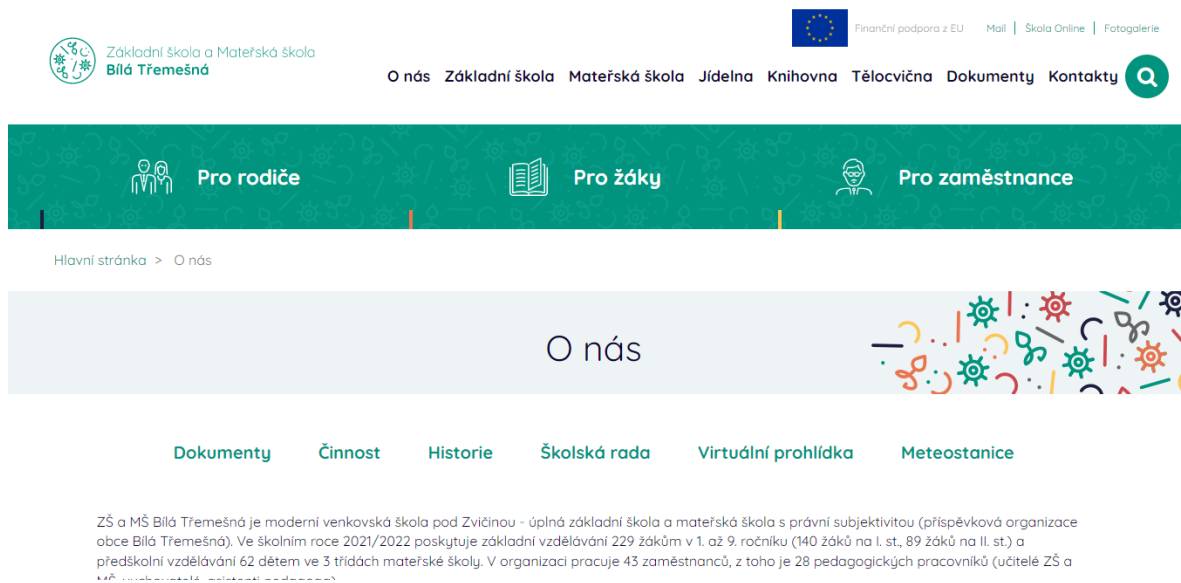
Základní škola a Mateřská škola
Bílá Třemešná

Finanční podpora z EU | Mail | Škola Online | Fotogalerie

O nás Základní škola Mateřská škola Jídelna Knihovna Tělocvična Dokumenty Kontakty

Pro rodiče

Pro žáky

Pro zaměstnance

Hlavní stránka > O nás

O nás

Dokumenty Činnost Historie Školská rada Virtuální prohlídka Meteostanice

ZŠ a MŠ Bílá Třemešná je moderní venkovská škola pod Zvičinou - úplná základní škola a mateřská škola s právní subjektivitou (příspěvková organizace obce Bílá Třemešná). Ve školním roce 2021/2022 poskytuje základní vzdělávání 229 žákům v 1. až 9. ročníku (140 žáků na I. st., 89 žáků na II. st.) a předškolní vzdělávání 62 dětem ve 3 třídách mateřské školy. V organizaci pracuje 43 zaměstnanců, z toho je 28 pedagogických pracovníků (učitelé ZŠ a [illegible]